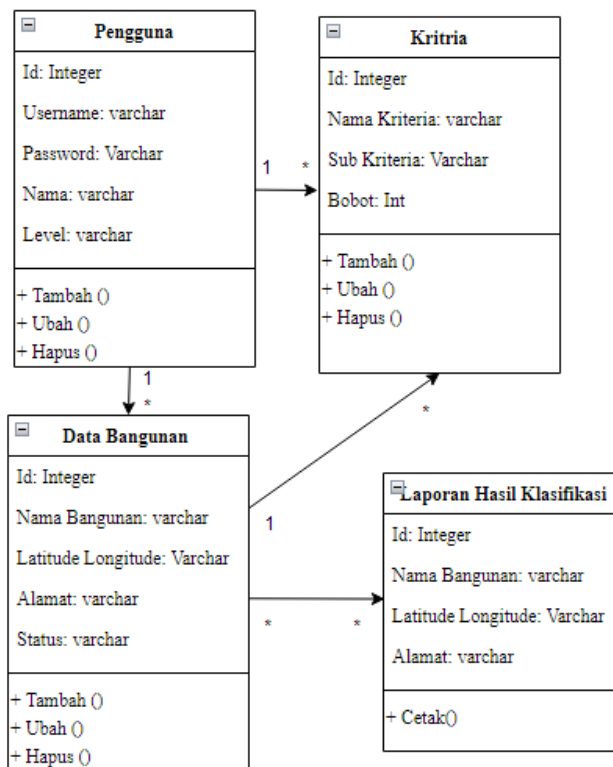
Pengguna

Id: Integer

Username: varchar

Password: Varchar

Nama: varchar

Level: varchar

+ Tambah ()
+ Ubah ()
+ Hapus ()

Kritria

Id: Integer

Nama Kriteria: varchar

Sub Kriteria: Varchar

Bobot: Int

+ Tambah ()
+ Ubah ()
+ Hapus ()

1 *

1
*

Data Bangunan

Id: Integer

Nama Bangunan: varchar

Latitude Longitude: Varchar

Alamat: varchar

Status: varchar

+ Tambah ()
+ Ubah ()
+ Hapus ()

*

1

Laporan Hasil Klasifikasi

Id: Integer

Nama Bangunan: varchar

Latitude Longitude: Varchar

Alamat: varchar

+ Cetak()

* *